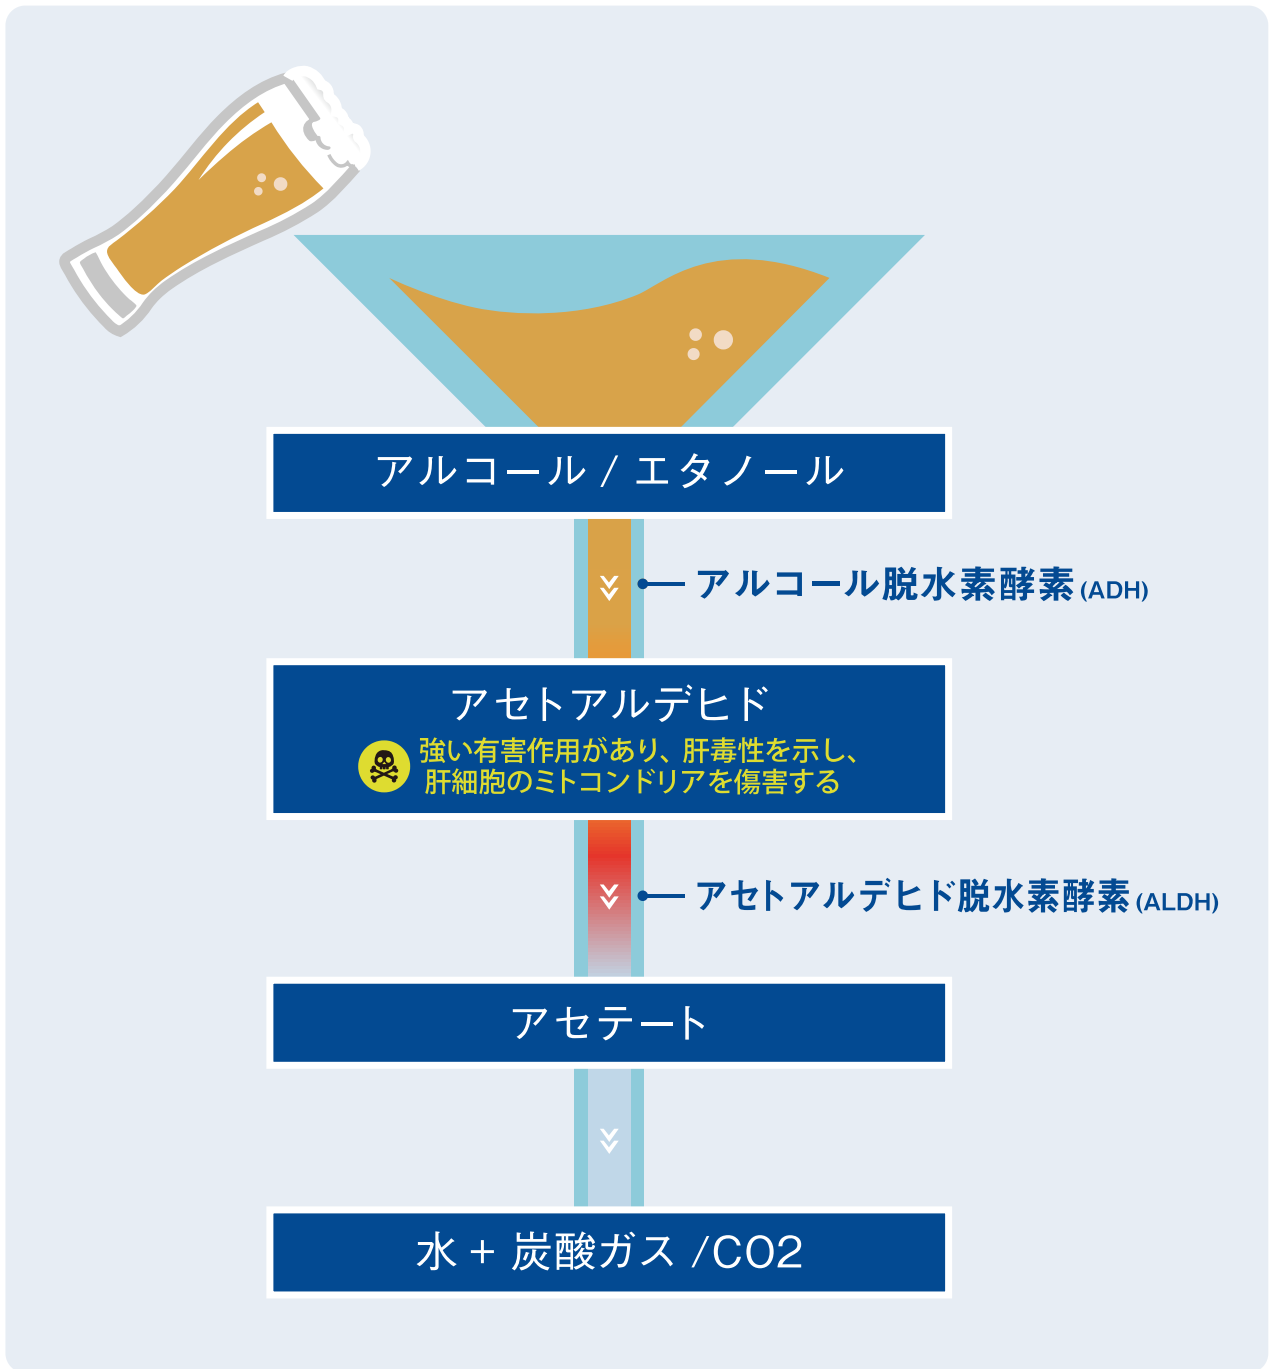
アルコール / エタノール

アルコール脱水素酵素 (ADH)

アセトアルデヒド

強い有害作用があり、肝毒性を示し、肝細胞のミトコンドリアを傷害する

アセトアルデヒド脱水素酵素 (ALDH)

アセテート

水 + 炭酸ガス /CO2